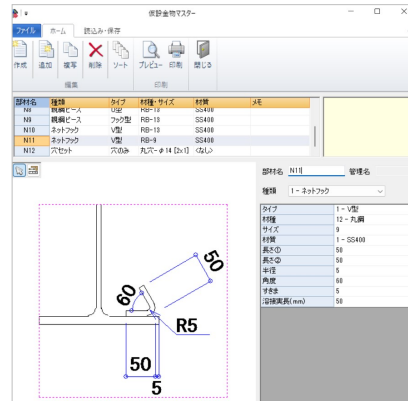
仮設金物マスター

ファイル　ホーム　読込み・保存

作成　追加　複写　削除　ソート　プレビュー　印刷　閉じる

編集　印刷

| 部材名 | 種類 | タイプ | 材種・サイズ | 材質 | メモ |
|---|---|---|---|---|---|
| N8 | 親綱ピース | U型 | RB-13 | SS400 | |
| N9 | 親綱ピース | フック型 | RB-13 | SS400 | |
| N10 | ネットフック | V型 | RB-13 | SS400 | |
| N11 | ネットフック | V型 | RB-9 | SS400 | |
| N12 | 穴セット | 穴のみ | 丸穴-φ14 [2x1] | 〈なし〉 | |

60　50　R5　50　5

部材名 N11　管理名

種類 1 - ネットフック

| | |
|---|---|
| タイプ | 1 - V型 |
| 材種 | 12 - 丸鋼 |
| サイズ | 9 |
| 材質 | 1 - SS400 |
| 長さ① | 50 |
| 長さ② | 50 |
| 半径 | 5 |
| 角度 | 60 |
| すきま | 5 |
| 溶接実長(mm) | 50 |